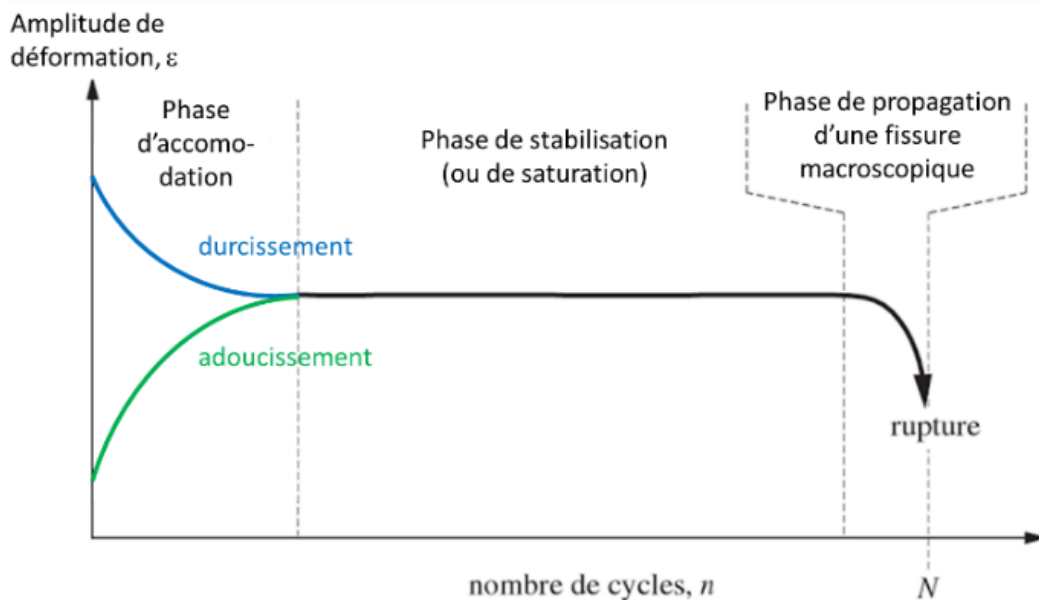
Amplitude de déformation, $\varepsilon$

Phase d'accomodation

Phase de stabilisation (ou de saturation)

Phase de propagation d'une fissure macroscopique

durcissement

adoucissement

rupture

nombre de cycles, $n$

$N$